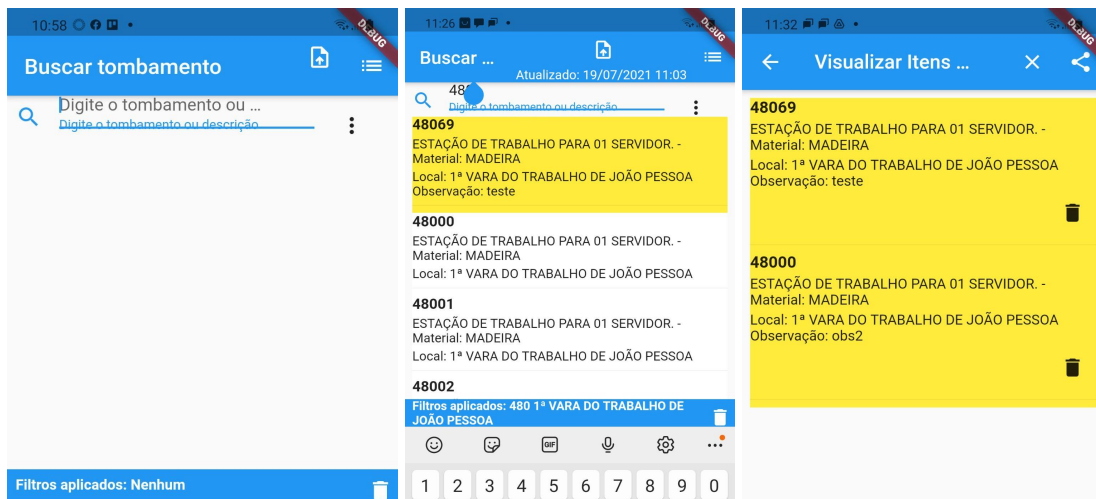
10:58

DEBUG

Buscar tombamento

Digite o tombamento ou ...

Digite o tombamento ou descrição

Filtros aplicados: Nenhum

11:26

DEBUG

Buscar ...

Atualizado: 19/07/2021 11:03

48

Digite o tombamento ou descrição

48069
ESTAÇÃO DE TRABALHO PARA 01 SERVIDOR. - Material: MADEIRA
Local: 1ª VARA DO TRABALHO DE JOÃO PESSOA
Observação: teste

48000
ESTAÇÃO DE TRABALHO PARA 01 SERVIDOR. - Material: MADEIRA
Local: 1ª VARA DO TRABALHO DE JOÃO PESSOA

48001
ESTAÇÃO DE TRABALHO PARA 01 SERVIDOR. - Material: MADEIRA
Local: 1ª VARA DO TRABALHO DE JOÃO PESSOA

48002

Filtros aplicados: 480 1ª VARA DO TRABALHO DE JOÃO PESSOA

GIF

1 2 3 4 5 6 7 8 9 0

11:32

DEBUG

Visualizar Itens ...

48069
ESTAÇÃO DE TRABALHO PARA 01 SERVIDOR. - Material: MADEIRA
Local: 1ª VARA DO TRABALHO DE JOÃO PESSOA
Observação: teste

48000
ESTAÇÃO DE TRABALHO PARA 01 SERVIDOR. - Material: MADEIRA
Local: 1ª VARA DO TRABALHO DE JOÃO PESSOA
Observação: obs2